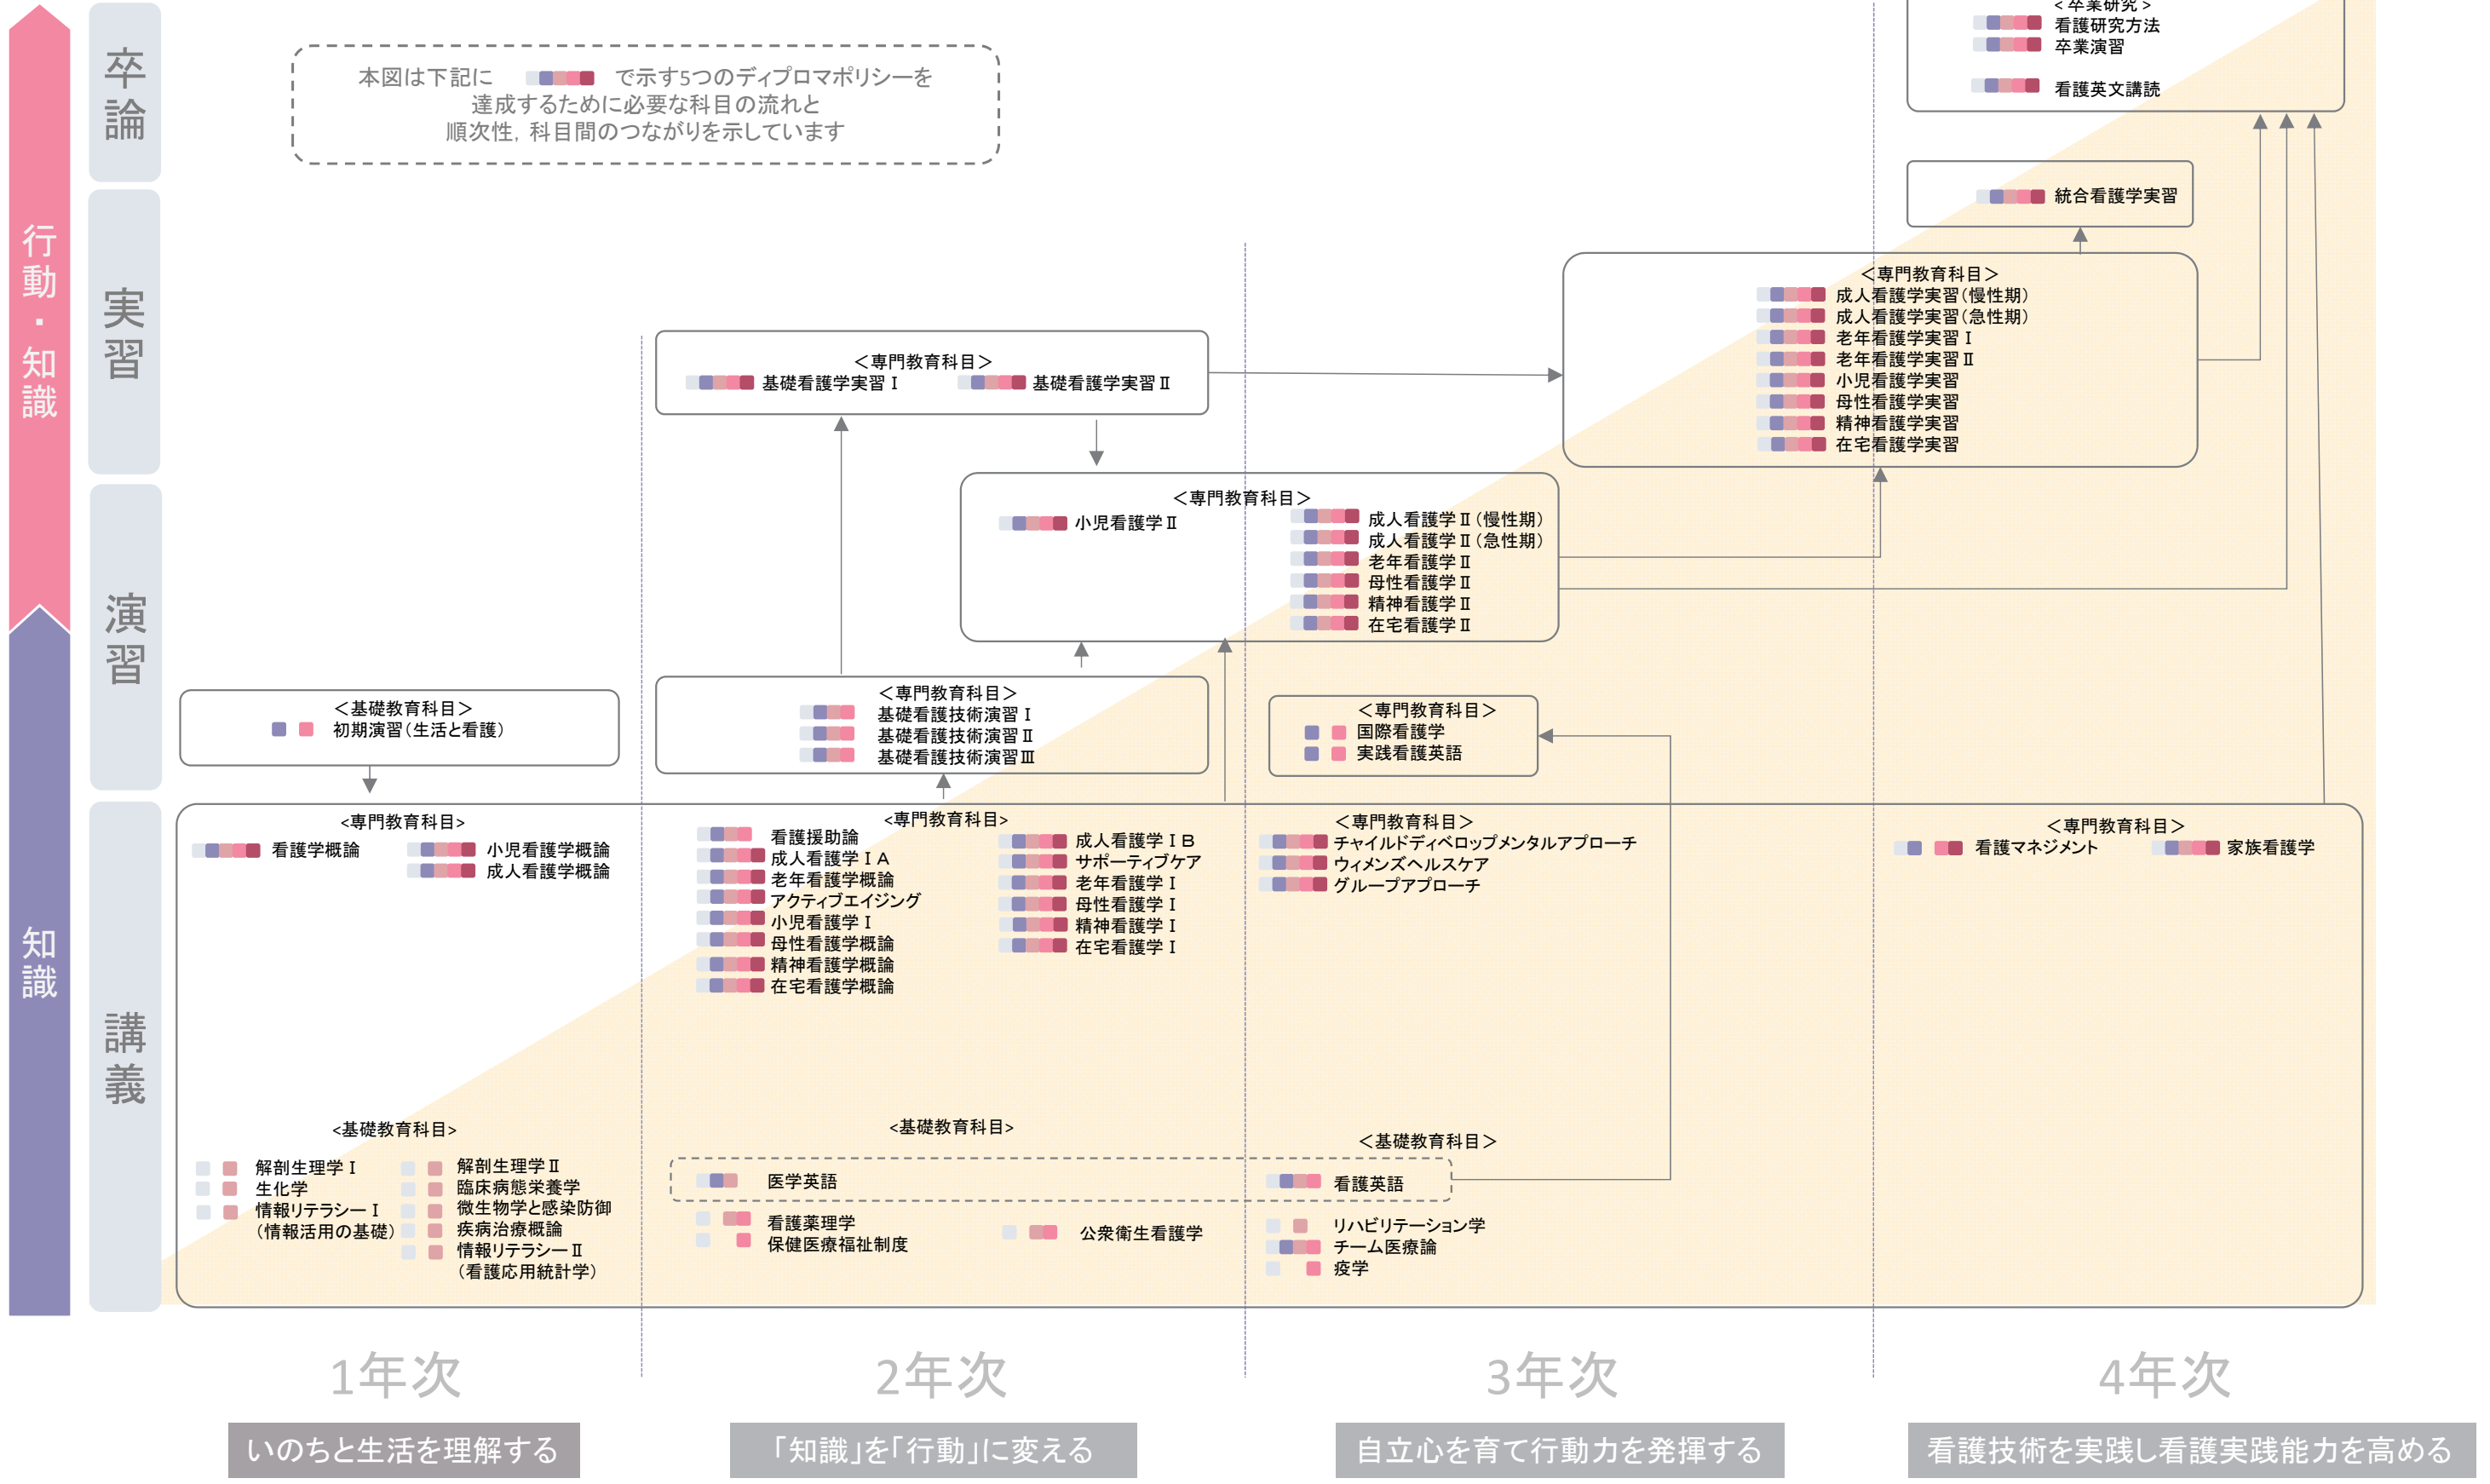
行動・知識

知識

卒論

実習

演習

講義

本図は下記に で示す5つのディプロマポリシーを
達成するために必要な科目の流れと
順次性，科目間のつながりを示しています

<卒業研究>
看護研究方法
卒業演習

看護英文講読

統合看護学実習

<専門教育科目>
成人看護学実習（慢性期）
成人看護学実習（急性期）
老年看護学実習 I
老年看護学実習 II
小児看護学実習
母性看護学実習
精神看護学実習
在宅看護学実習

<専門教育科目>
基礎看護学実習 I　基礎看護学実習 II

<専門教育科目>
小児看護学 II
成人看護学 II（慢性期）
成人看護学 II（急性期）
老年看護学 II
母性看護学 II
精神看護学 II
在宅看護学 II

<基礎教育科目>
初期演習（生活と看護）

<専門教育科目>
基礎看護技術演習 I
基礎看護技術演習 II
基礎看護技術演習 III

<専門教育科目>
国際看護学
実践看護英語

<専門教育科目>
看護学概論
小児看護学概論
成人看護学概論

<専門教育科目>
看護援助論
成人看護学 I A
老年看護学概論
アクティブエイジング
小児看護学 I
母性看護学概論
精神看護学概論
在宅看護学概論
成人看護学 I B
サポーティブケア
老年看護学 I
母性看護学 I
精神看護学 I
在宅看護学 I

<専門教育科目>
チャイルドディベロップメンタルアプローチ
ウィメンズヘルスケア
グループアプローチ

<専門教育科目>
看護マネジメント
家族看護学

<基礎教育科目>
解剖生理学 I
生化学
情報リテラシー I
（情報活用の基礎）
解剖生理学 II
臨床病態栄養学
微生物学と感染防御
疾病治療概論
情報リテラシー II
（看護応用統計学）

<基礎教育科目>
医学英語
看護薬理学
保健医療福祉制度
公衆衛生看護学

<基礎教育科目>
看護英語
リハビリテーション学
チーム医療論
疫学

1年次
いのちと生活を理解する

2年次
「知識」を「行動」に変える

3年次
自立心を育て行動力を発揮する

4年次
看護技術を実践し看護実践能力を高める